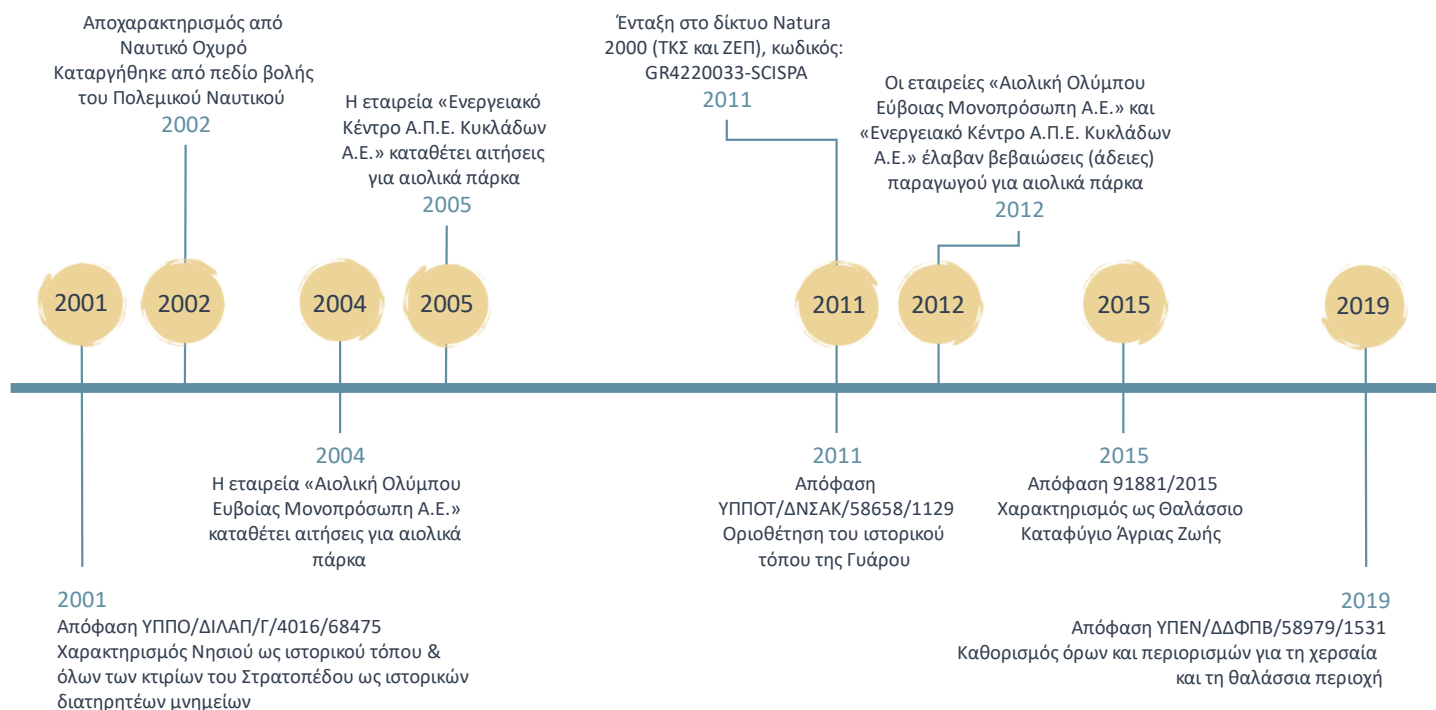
Αποχαρακτηρισμός από Ναυτικό Οχυρό
Καταργήθηκε από πεδίο βολής του Πολεμικού Ναυτικού
2002

Η εταιρεία «Ενεργειακό Κέντρο Α.Π.Ε. Κυκλάδων Α.Ε.» καταθέτει αιτήσεις για αιολικά πάρκα
2005

Ένταξη στο δίκτυο Natura 2000 (ΤΚΣ και ΖΕΠ), κωδικός: GR4220033-SCISPA
2011

Οι εταιρείες «Αιολική Ολύμπου Εύβοιας Μονοπρόσωπη Α.Ε.» και «Ενεργειακό Κέντρο Α.Π.Ε. Κυκλάδων Α.Ε.» έλαβαν βεβαιώσεις (άδειες) παραγωγού για αιολικά πάρκα
2012

2001

2002

2004

2005

2011

2012

2015

2019

2004
Η εταιρεία «Αιολική Ολύμπου Ευβοίας Μονοπρόσωπη Α.Ε.» καταθέτει αιτήσεις για αιολικά πάρκα

2011
Απόφαση ΥΠΠΟΤ/ΔΝΣΑΚ/58658/1129
Οριοθέτηση του ιστορικού τόπου της Γυάρου

2015
Απόφαση 91881/2015
Χαρακτηρισμός ως Θαλάσσιο Καταφύγιο Άγριας Ζωής

2001
Απόφαση ΥΠΠΟ/ΔΙΛΑΠ/Γ/4016/68475
Χαρακτηρισμός Νησιού ως ιστορικού τόπου & όλων των κτιρίων του Στρατοπέδου ως ιστορικών διατηρητέων μνημείων

2019
Απόφαση ΥΠΕΝ/ΔΔΦΠΒ/58979/1531
Καθορισμός όρων και περιορισμών για τη χερσαία και τη θαλάσσια περιοχή